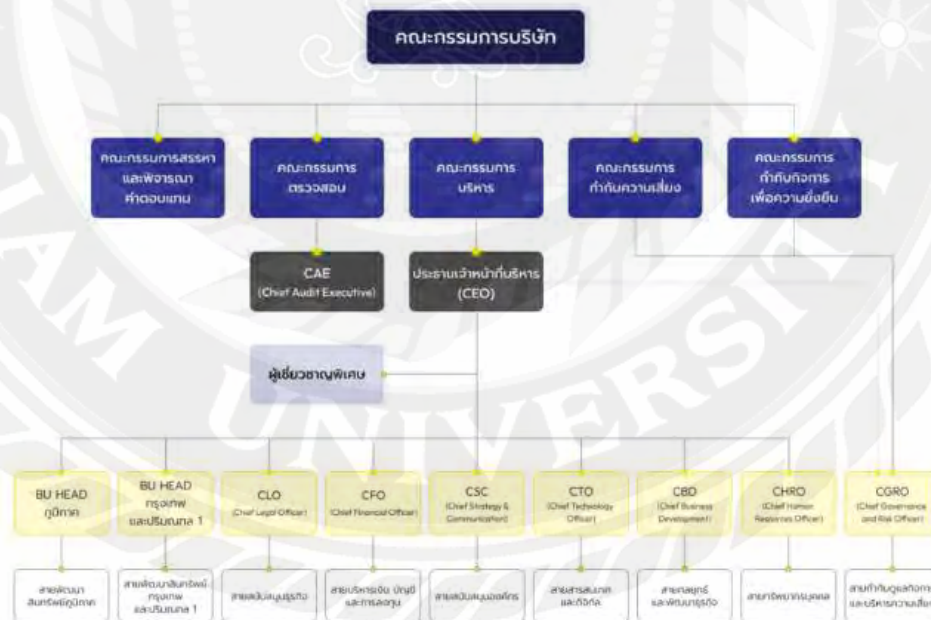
คณะกรรมการบริษัท

คณะกรรมการสรรหาและพิจารณาค่าตอบแทน

คณะกรรมการตรวจสอบ

คณะกรรมการบริหาร

คณะกรรมการกำกับความเสี่ยง

คณะกรรมการกำกับกิจการเพื่อความยั่งยืน

CAE (Chief Audit Executive)

ประธานเจ้าหน้าที่บริหาร (CEO)

ผู้เชี่ยวชาญพิเศษ

BU HEAD ภูมิภาค

BU HEAD กรุงเทพ และปริมณฑล 1

CLO (Chief Legal Officer)

CFO (Chief Financial Officer)

CSC (Chief Strategy & Communication)

CTO (Chief Technology Officer)

CBD (Chief Business Development)

CHRO (Chief Human Resources Officer)

CGRO (Chief Governance and Risk Officer)

สายพัฒนาสินทรัพย์ภูมิภาค

สายพัฒนาสินทรัพย์ กรุงเทพ และปริมณฑล 1

สายสนับสนุนธุรกิจ

สายบริหารเงิน บัญชี และการลงทุน

สายสนับสนุนองค์กร

สายสารสนเทศ และดิจิทัล

สายกลยุทธ์ และพัฒนาธุรกิจ

สายทรัพยากรบุคคล

สายกำกับดูแลกิจการ และบริหารความเสี่ย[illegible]